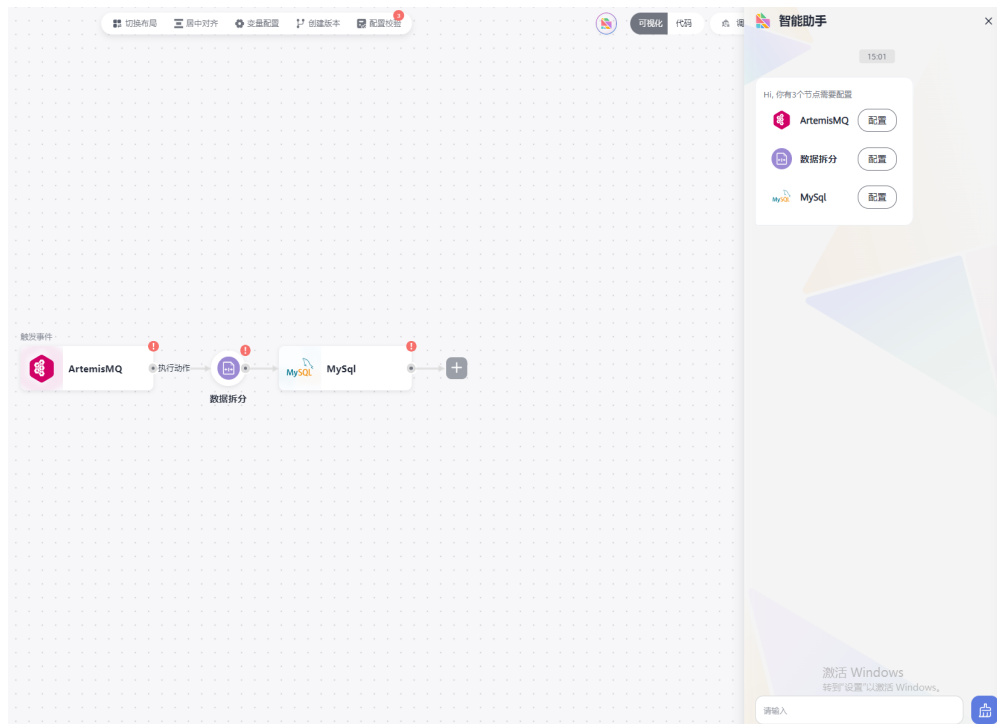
切换布局 居中对齐 变量配置 创建版本 配置校验 3

可视化 代码 调

智能助手

×

15:01

Hi, 你有3个节点需要配置

ArtemisMQ 配置

数据拆分 配置

MySQL MySql 配置

触发事件

ArtemisMQ

执行动作

数据拆分

MySQL MySql

激活 Windows
转到"设置"以激活 Windows。

请输入